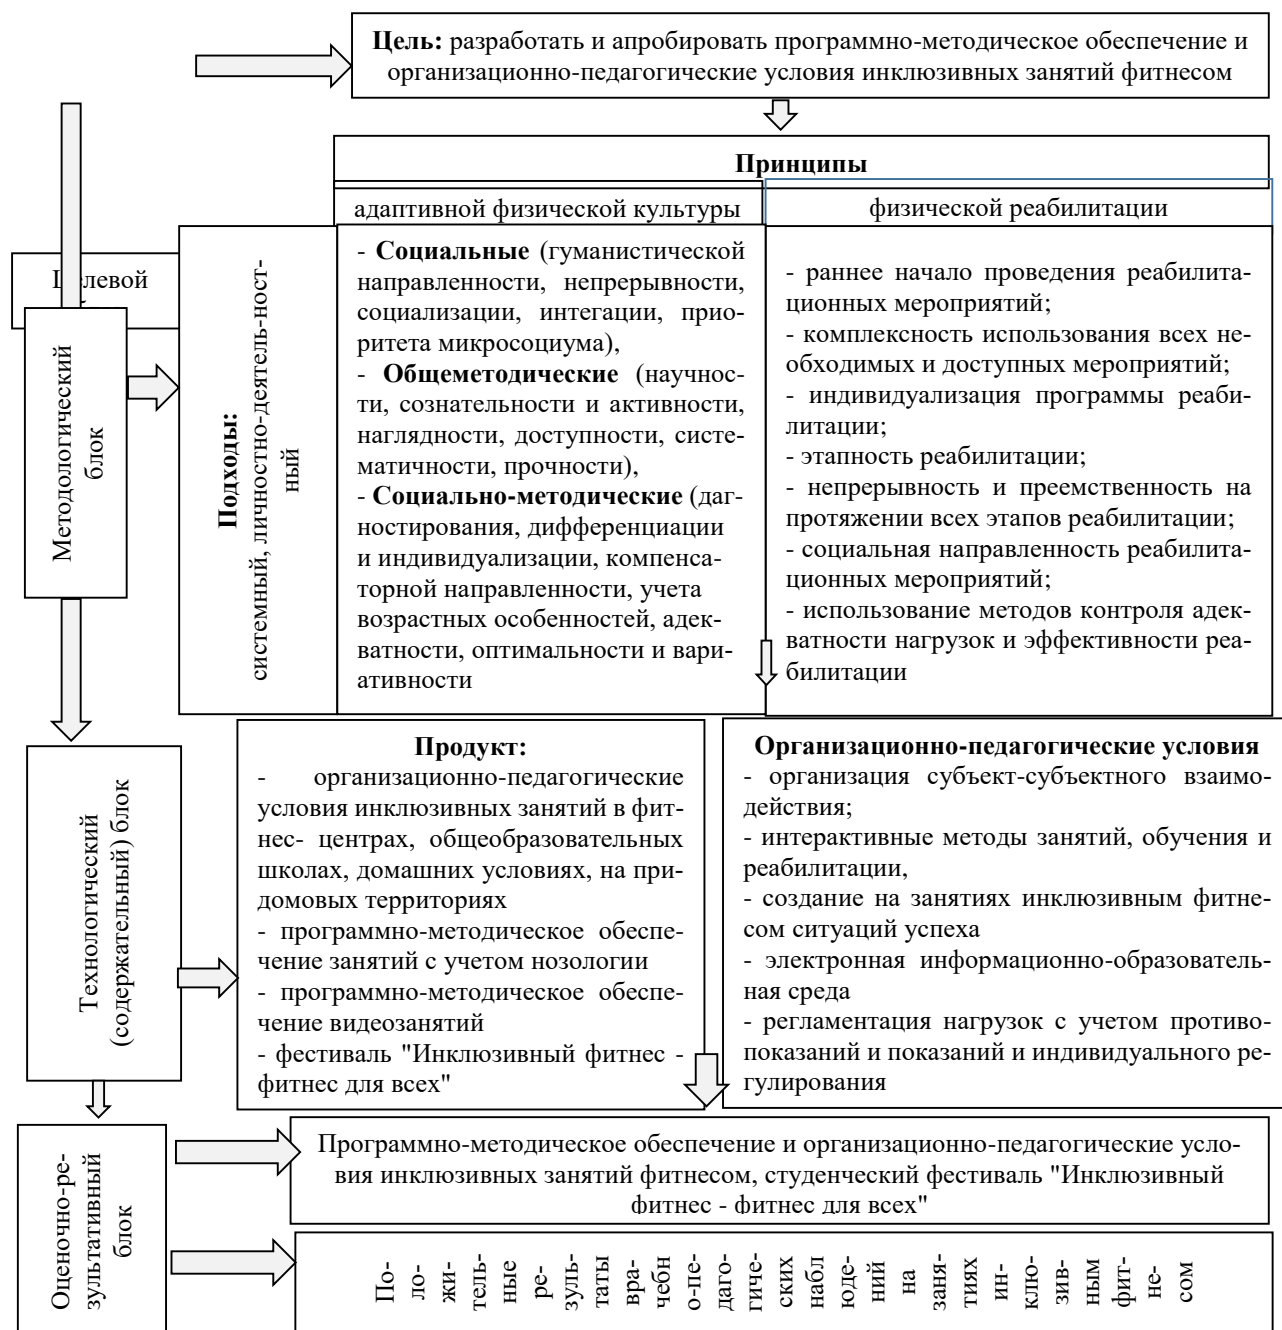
**Цель:** разработать и апробировать программно-методическое обеспечение и организационно-педагогические условия инклюзивных занятий фитнесом

Ц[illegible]левой

Методологический блок

**Подходы:** системный, личностно-деятель-ностный

**Принципы**

| адаптивной физической культуры | физической реабилитации |
|---|---|
| - **Социальные** (гуманистической направленности, непрерывности, социализации, интегации, приоритета микросоциума), - **Общеметодические** (научности, сознательности и активности, наглядности, доступности, систематичности, прочности), - **Социально-методические** (дагностирования, дифференциации и индивидуализации, компенсаторной направленности, учета возрастных особенностей, адекватности, оптимальности и вариативности | - раннее начало проведения реабилитационных мероприятий; - комплексность использования всех необходимых и доступных мероприятий; - индивидуализация программы реабилитации; - этапность реабилитации; - непрерывность и преемственность на протяжении всех этапов реабилитации; - социальная направленность реабилитационных мероприятий; - использование методов контроля адекватности нагрузок и эффективности реабилитации |

Технологический (содержательный) блок

**Продукт:**
- организационно-педагогические условия инклюзивных занятий в фитнес- центрах, общеобразовательных школах, домашних условиях, на придомовых территориях
- программно-методическое обеспечение занятий с учетом нозологии
- программно-методическое обеспечение видеозанятий
- фестиваль "Инклюзивный фитнес - фитнес для всех"

**Организационно-педагогические условия**
- организация субъект-субъектного взаимодействия;
- интерактивные методы занятий, обучения и реабилитации,
- создание на занятиях инклюзивным фитнесом ситуаций успеха
- электронная информационно-образовательная среда
- регламентация нагрузок с учетом противопоказаний и показаний и индивидуального регулирования

Оценочно-результативный блок

Программно-методическое обеспечение и организационно-педагогические условия инклюзивных занятий фитнесом, студенческий фестиваль "Инклюзивный фитнес - фитнес для всех"

Положительные результаты врачебно-педагогических наблюдений на занятиях инклюзивным фитнесом